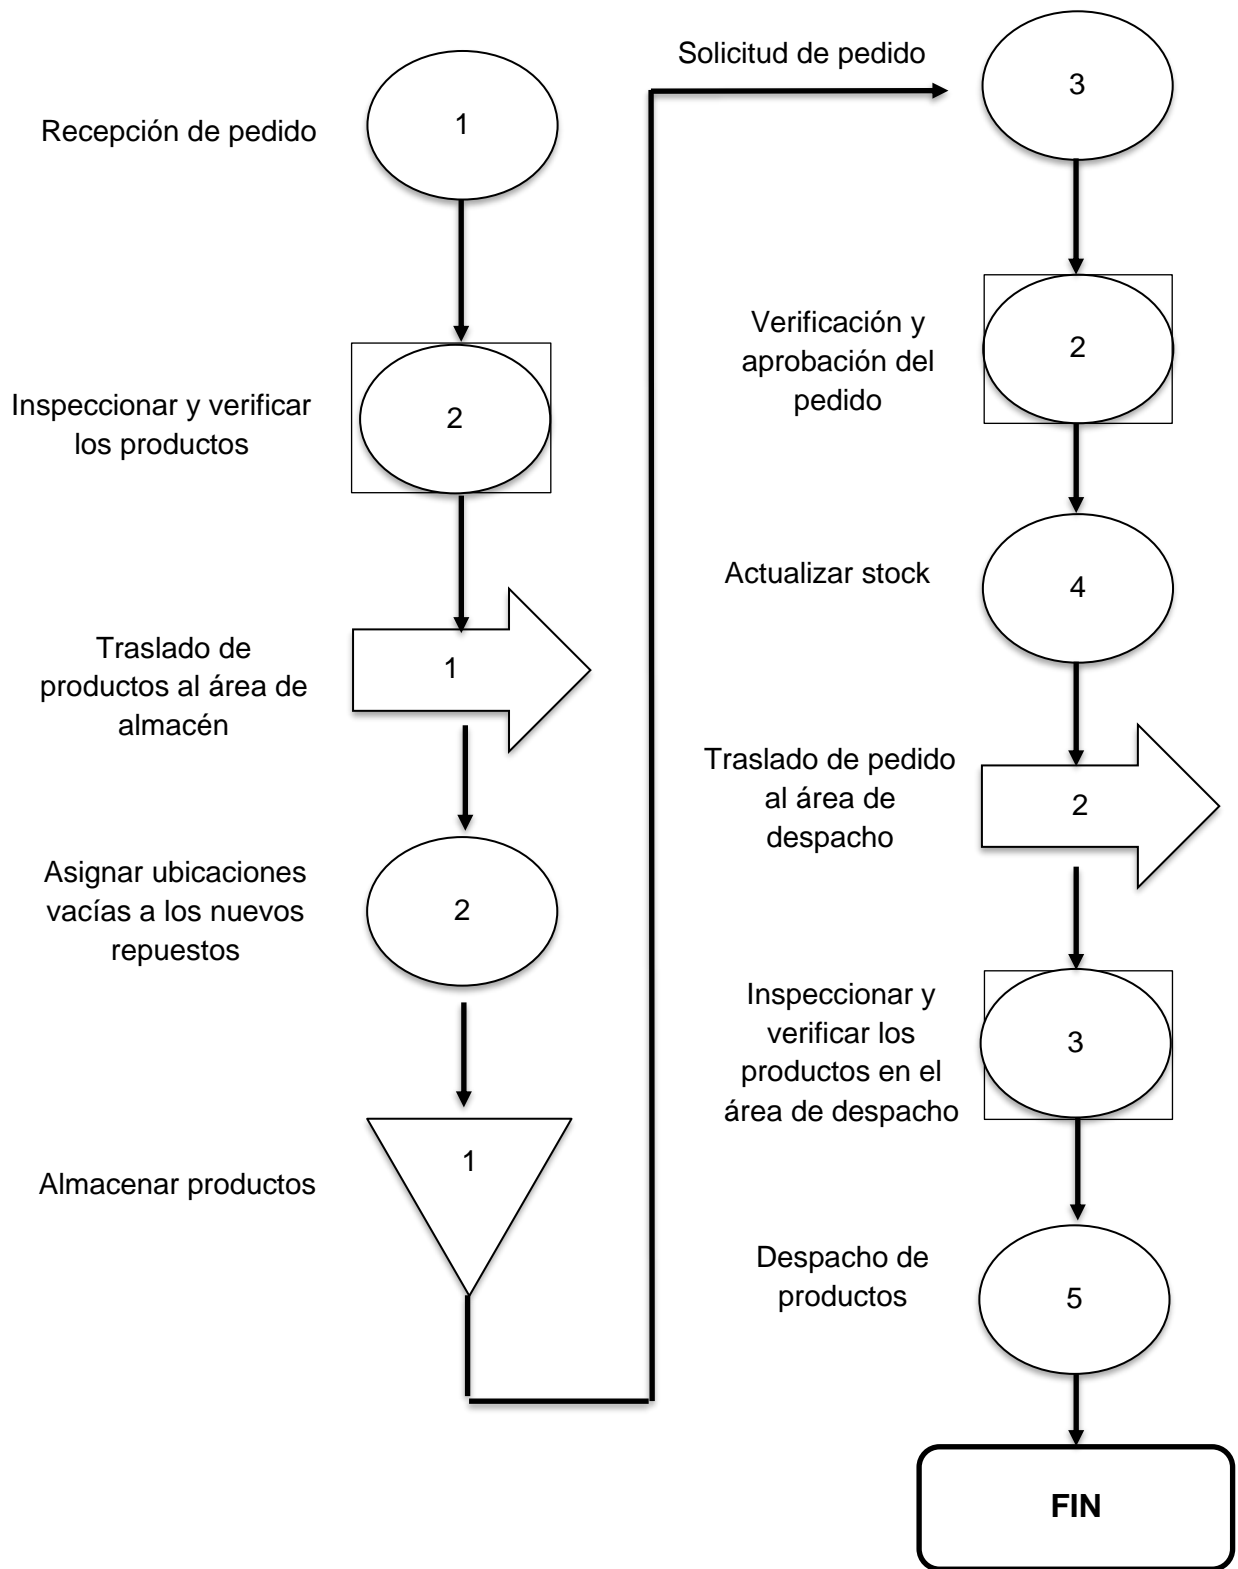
Recepción de pedido
1

Inspeccionar y verificar los productos
2

Traslado de productos al área de almacén
1

Asignar ubicaciones vacías a los nuevos repuestos
2

Almacenar productos
1

Solicitud de pedido
3

Verificación y aprobación del pedido
2

Actualizar stock
4

Traslado de pedido al área de despacho
2

Inspeccionar y verificar los productos en el área de despacho
3

Despacho de productos
5

FIN